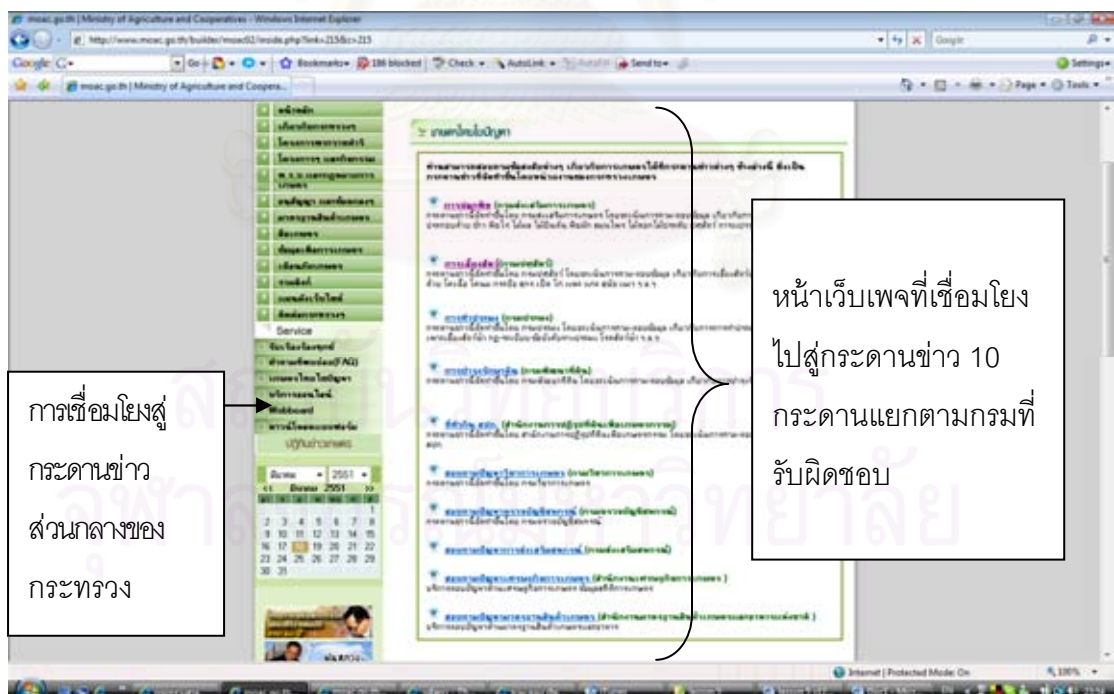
moac.go.th | Ministry of Agriculture and Cooperatives - Windows Internet Explorer

http://www.moac.go.th/builder/moac62/inside.php?link=215&c=215

Google

Go · Bookmarks · 186 blocked · Check · AutoLink · AutoFill · Send to · Settings

moac.go.th | Ministry of Agriculture and Coopera...

Page · Tools

Service

Webboard

ปฏิทินข่าวสาร

มีนาคม 2551

มีนาคม 2551

1
2 3 4 5 6 7 8
9 10 11 12 13 14 15
16 17 18 19 20 21 22
23 24 25 26 27 28 29
30 31

การเชื่อมโยงสู่กระดานข่าวส่วนกลางของกระทรวง

หน้าเว็บเพจที่เชื่อมโยงไปสู่กระดานข่าว 10 กระดานแยกตามกรมที่รับผิดชอบ

Internet | Protected Mode: On

100%